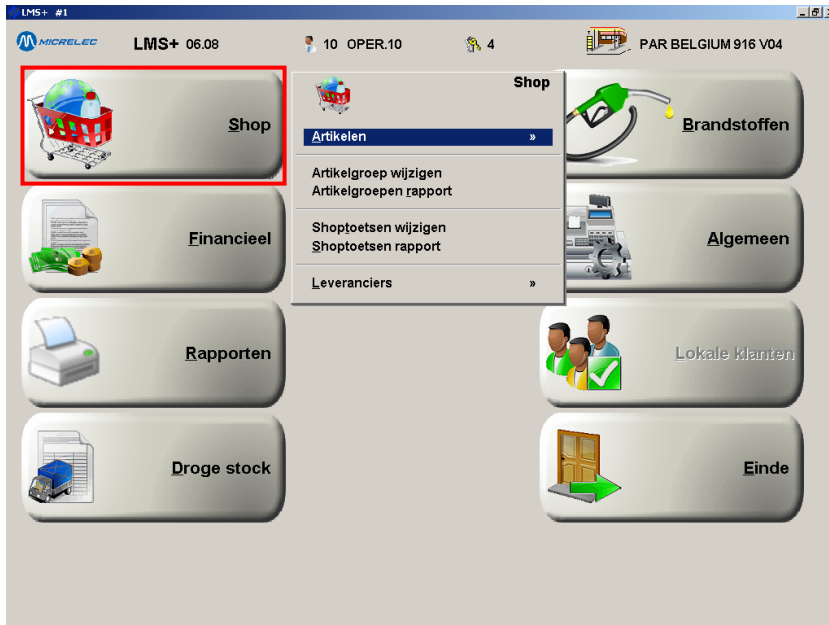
LMS+ #1

MICRELEC LMS+ 06.08 10 OPER.10 4 PAR BELGIUM 916 V04

Shop

Shop

Artikelen »

Artikelgroep wijzigen
Artikelgroepen rapport

Shoptoetsen wijzigen
Shoptoetsen rapport

Leveranciers »

Brandstoffen

Financieel

Algemeen

Rapporten

Lokale klanten

Droge stock

Einde